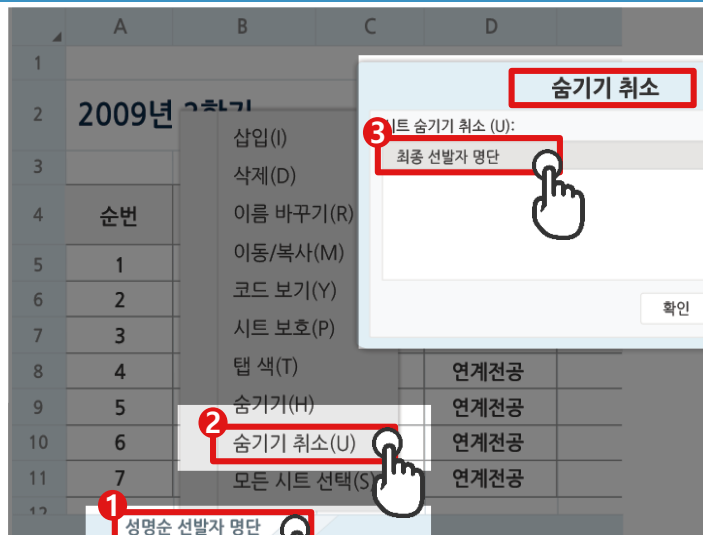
A B C D

1

2 2009년 2학기

3

4 순번

5 1

6 2

7 3

8 4 연계전공

9 5 연계전공

10 6 연계전공

11 7 연계전공

12

삽입(I)
삭제(D)
이름 바꾸기(R)
이동/복사(M)
코드 보기(Y)
시트 보호(P)
탭 색(T)
숨기기(H)
2 숨기기 취소(U)
모든 시트 선택(S)

1 성명순 선발자 명단

숨기기 취소

3 시트 숨기기 취소 (U):
최종 선발자 명단

확인